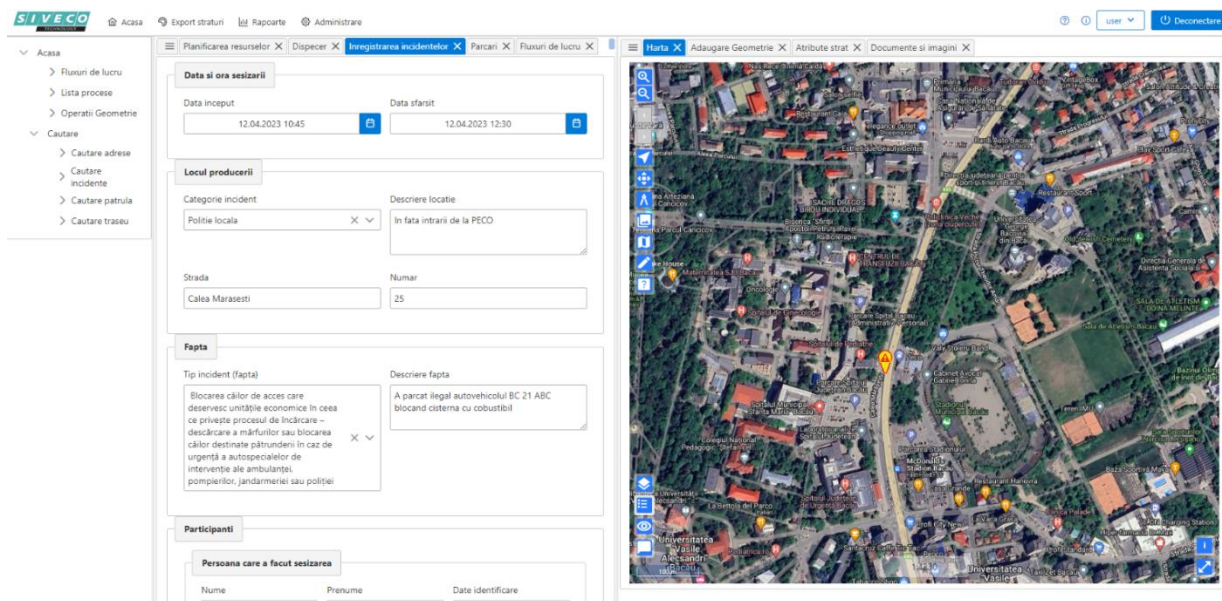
SIVECO

Acasa Export straturi Rapoarte Administrare

user Deconectare

Acasa
Fluxuri de lucru
Lista procese
Operatii Geometrie
Cautare
Cautare adrese
Cautare incidente
Cautare patrula
Cautare traseu

Planificarea resurselor × Dispecer × Inregistrarea incidentelor × Parcari × Fluxuri de lucru ×

Data si ora sesizarii

Data inceput
12.04.2023 10:45

Data sfarsit
12.04.2023 12:30

Locul producerii

Categorie incident
Politie locala

Descriere locatie
In fata intrarii de la PECO

Strada
Calea Marasesti

Numar
25

Fapta

Tip incident (fapta)
Blocarea căilor de acces care deservesc unitățile economice în ceea ce privește procesul de încărcare – descărcare a mărfurilor sau blocarea căilor destinate pătrunderii în caz de urgență a autospecialelor de intervenție ale ambulanței, pompierilor, jandarmeriei sau poliției

Descriere fapta
A parcat ilegal autovehicolul BC 21 ABC blocand cisterna cu cobustibil

Participanti

Persoana care a facut sesizarea

Nume
Prenume
Date identificare

Harta × Adaugare Geometrie × Atribute strat × Documente si imagini ×

Universitatea Vasile Alecsandri
Restaurant Hanul
Universitatea Vasile